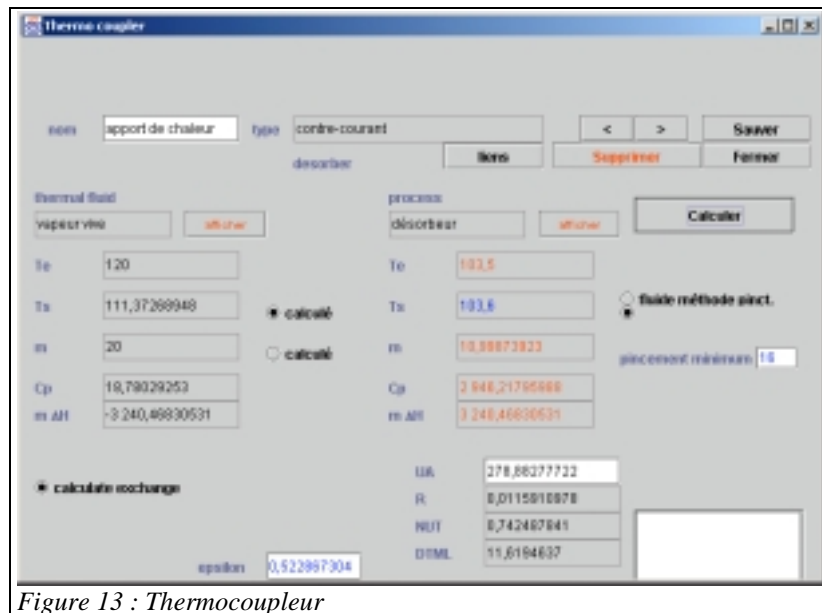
Thermo coupler

nom apport de chaleur type contre-courant

< > Sauver

desorber liens Supprimer Fermer

thermal fluid
vapeur vive afficher

process
désorbeur afficher

Calculer

Te 120
Ts 111,37269948
calculé
m 20
calculé
Cp 18,78029253
m ΔH -3 240,46830531

Te 103,5
Ts 103,6
m 10,98873823
Cp 2 946,21795668
m ΔH 3 240,46830531

fluide méthode pinct.

pincement minimum 16

calculate exchange

UA 278,88277722
R 0,0115910878
NUT 0,742487841
DTML 11,6194637

epsilon 0,522867304

Figure 13 : Thermocoupleur